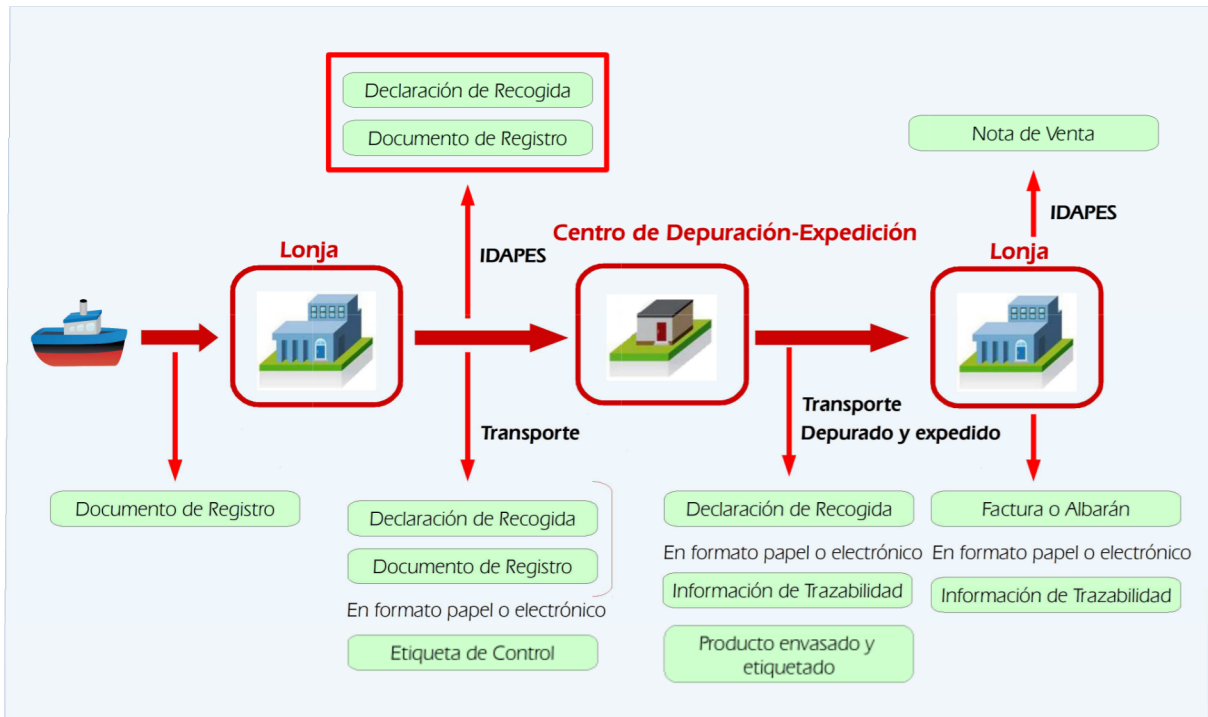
Declaración de Recogida

Documento de Registro

Nota de Venta

IDAPES

Centro de Depuración-Expedición

Lonja

IDAPES

Lonja

Transporte

Depurado y expedido

Transporte

Documento de Registro

Declaración de Recogida

Documento de Registro

En formato papel o electrónico

Etiqueta de Control

Declaración de Recogida

En formato papel o electrónico

Información de Trazabilidad

Producto envasado y etiquetado

Factura o Albarán

En formato papel o electrónico

Información de Trazabilidad